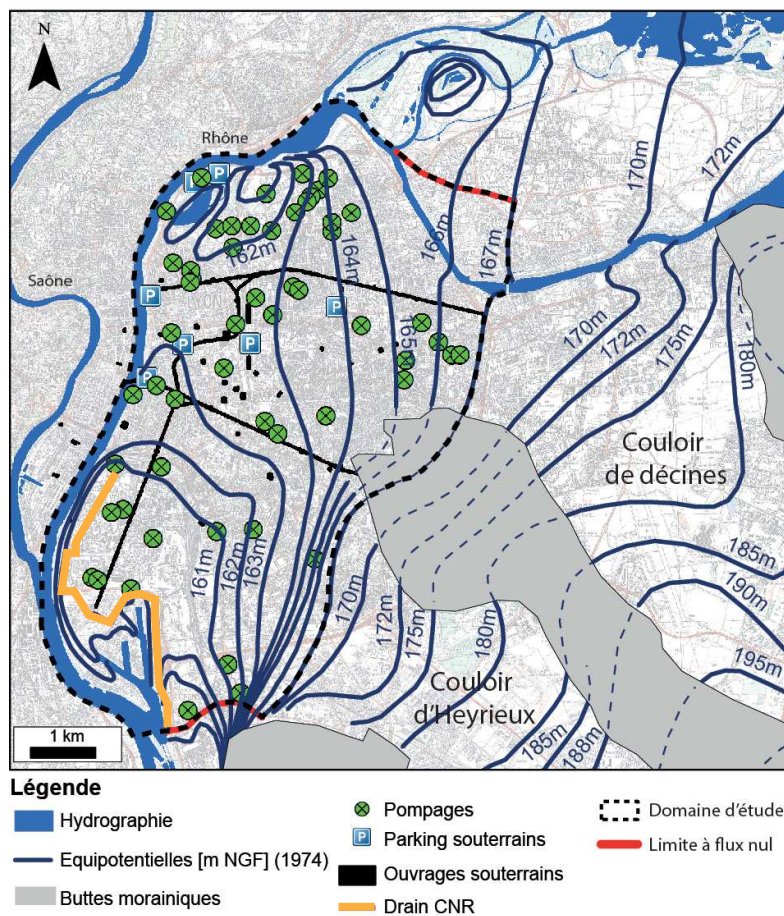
N

Rhône

Saône

162m

164m

165m

166m

167m

170m

172m

170m

172m

175m

180m

Couloir de décines

185m

190m

195m

161m

162m

163m

170m

172m

175m

180m

Couloir d'Heyrieux

185m

188m

1 km

Légende

Hydrographie

Equipotentielles [m NGF] (1974)

Buttes morainiques

Pompages

Parking souterrains

Ouvrages souterrains

Drain CNR

Domaine d'étude

Limite à flux nul